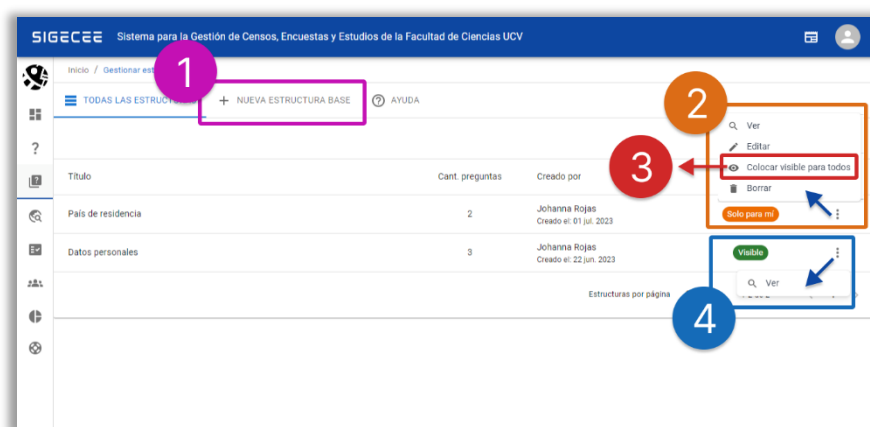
SIGECEE Sistema para la Gestión de Censos, Encuestas y Estudios de la Facultad de Ciencias UCV

Inicio / Gestionar est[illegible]

TODAS LAS ESTRUCTU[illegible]

1

+ NUEVA ESTRUCTURA BASE

AYUDA

2

Ver

Editar

3

Colocar visible para todos

Borrar

| Título | Cant. preguntas | Creado por | |
|---|---|---|---|
| País de residencia | 2 | Johanna Rojas Creado el: 01 jul. 2023 | Solo para mí |
| Datos personales | 3 | Johanna Rojas Creado el: 22 jun. 2023 | Visible |

Ver

Estructuras por página

4